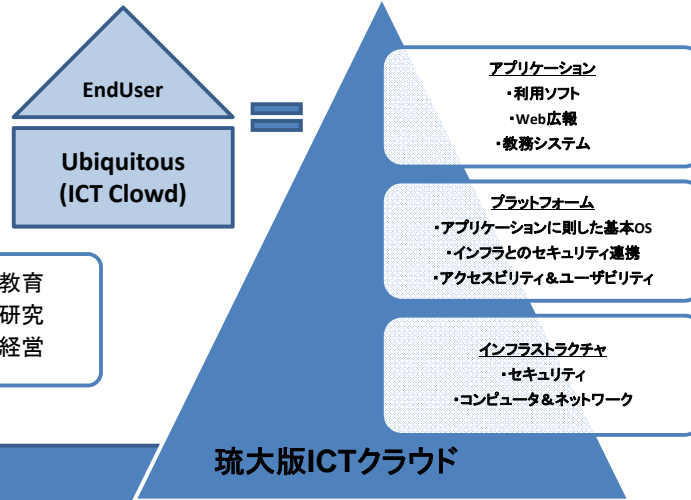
EndUser

Ubiquitous
(ICT Clowd)

教育
研究
経営

アプリケーション
・利用ソフト
・Web広報
・教務システム

プラットフォーム
・アプリケーションに則した基本OS
・インフラとのセキュリティ連携
・アクセスビリティ＆ユーザビリティ

インフラストラクチャ
・セキュリティ
・コンピュータ＆ネットワーク

琉大版ICTクラウド